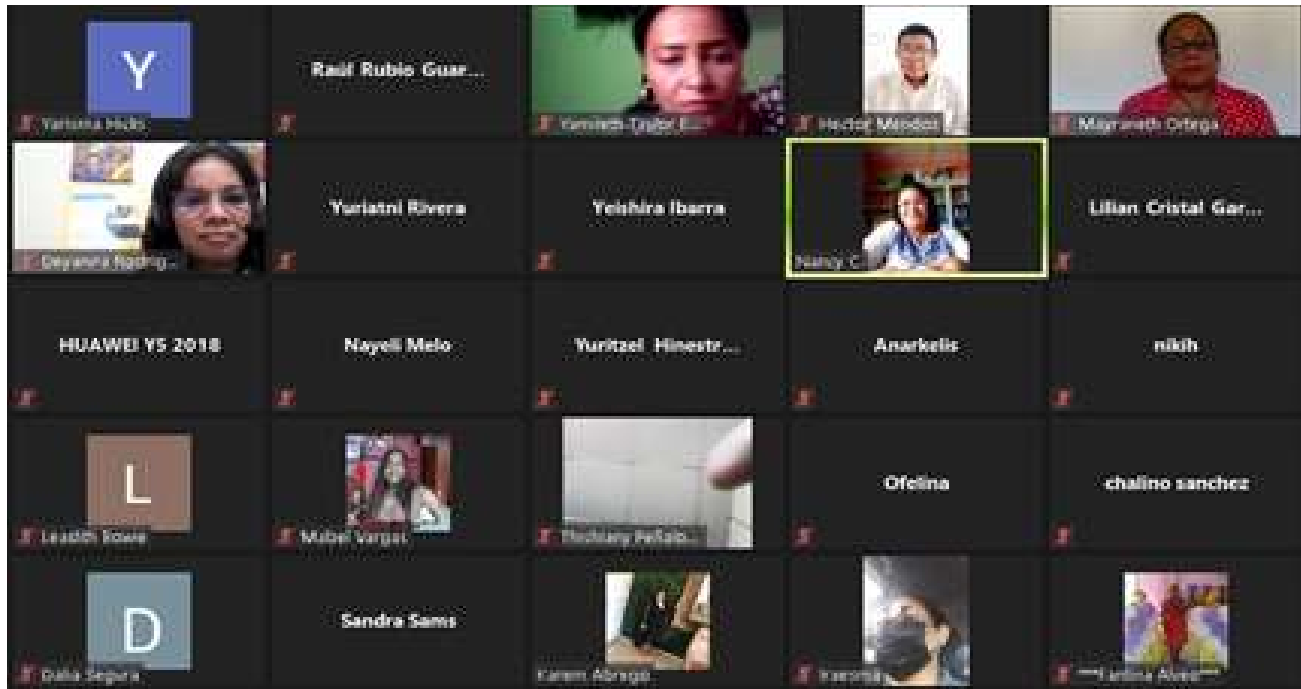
Y
Yarisma Mejía

Raúl Rubio Guar...

Yamileth Taylor B...

Hector Mendoza

Magraneth Ortega

Deyanira Rodrig...

Yuriatni Rivera

Yeishira Ibarra

Nancy C

Lilian Cristal Gar...

HUAWEI Y5 2018

Nayeli Melo

Yuritzel Hinestr...

Anarkelis

nikih

L
Leadith Stowe

Mabel Vargas

Yischany Peñalo...

Ofelina

chalino sanchez

D
Dalia Segura

Sandra Sams

Karem Abrego

Karoma

**Yarlina Alvez**